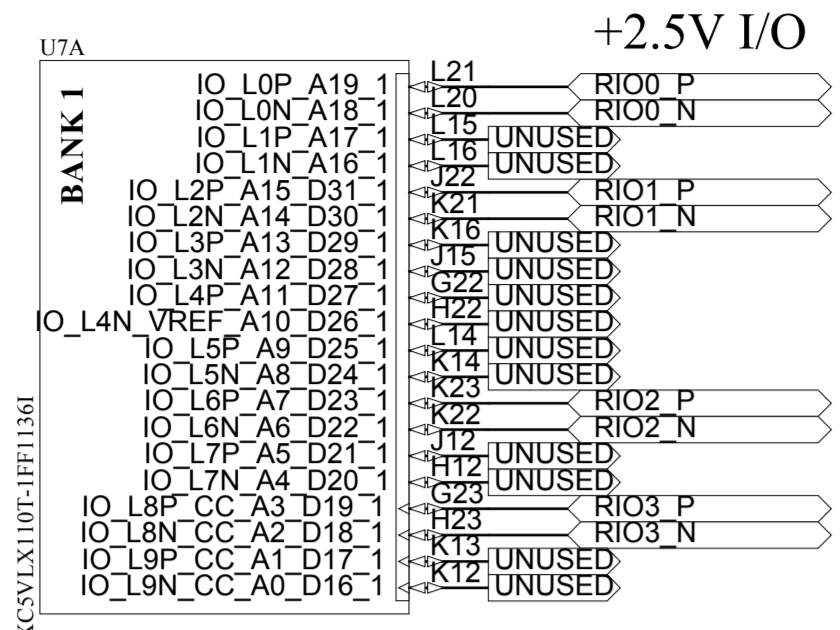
U7A

+2.5V I/O

BANK 1

IO_L0P_A19_1 L21 RIO0_P
IO_L0N_A18_1 L20 RIO0_N
IO_L1P_A17_1 L15 UNUSED
IO_L1N_A16_1 L16 UNUSED
IO_L2P_A15_D31_1 J22 RIO1_P
IO_L2N_A14_D30_1 K21 RIO1_N
IO_L3P_A13_D29_1 K16 UNUSED
IO_L3N_A12_D28_1 J15 UNUSED
IO_L4P_A11_D27_1 G22 UNUSED
IO_L4N_VREF_A10_D26_1 H22 UNUSED
IO_L5P_A9_D25_1 L14 UNUSED
IO_L5N_A8_D24_1 K14 UNUSED
IO_L6P_A7_D23_1 K23 RIO2_P
IO_L6N_A6_D22_1 K22 RIO2_N
IO_L7P_A5_D21_1 J12 UNUSED
IO_L7N_A4_D20_1 H12 UNUSED
IO_L8P_CC_A3_D19_1 G23 RIO3_P
IO_L8N_CC_A2_D18_1 H23 RIO3_N
IO_L9P_CC_A1_D17_1 K13 UNUSED
IO_L9N_CC_A0_D16_1 K12 UNUSED

XC5VLX110T-1FF1136I